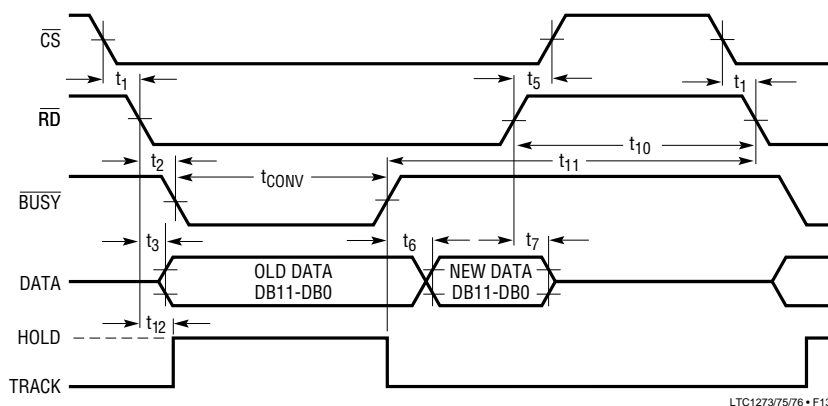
$\overline{CS}$

$t_1$

$t_5$

$t_1$

$\overline{RD}$

$t_{10}$

$t_2$

$t_{CONV}$

$t_{11}$

$\overline{BUSY}$

$t_3$

$t_6$

$t_7$

DATA

OLD DATA DB11-DB0

NEW DATA DB11-DB0

$t_{12}$

HOLD

TRACK

LTC1273/75/76 • F1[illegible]